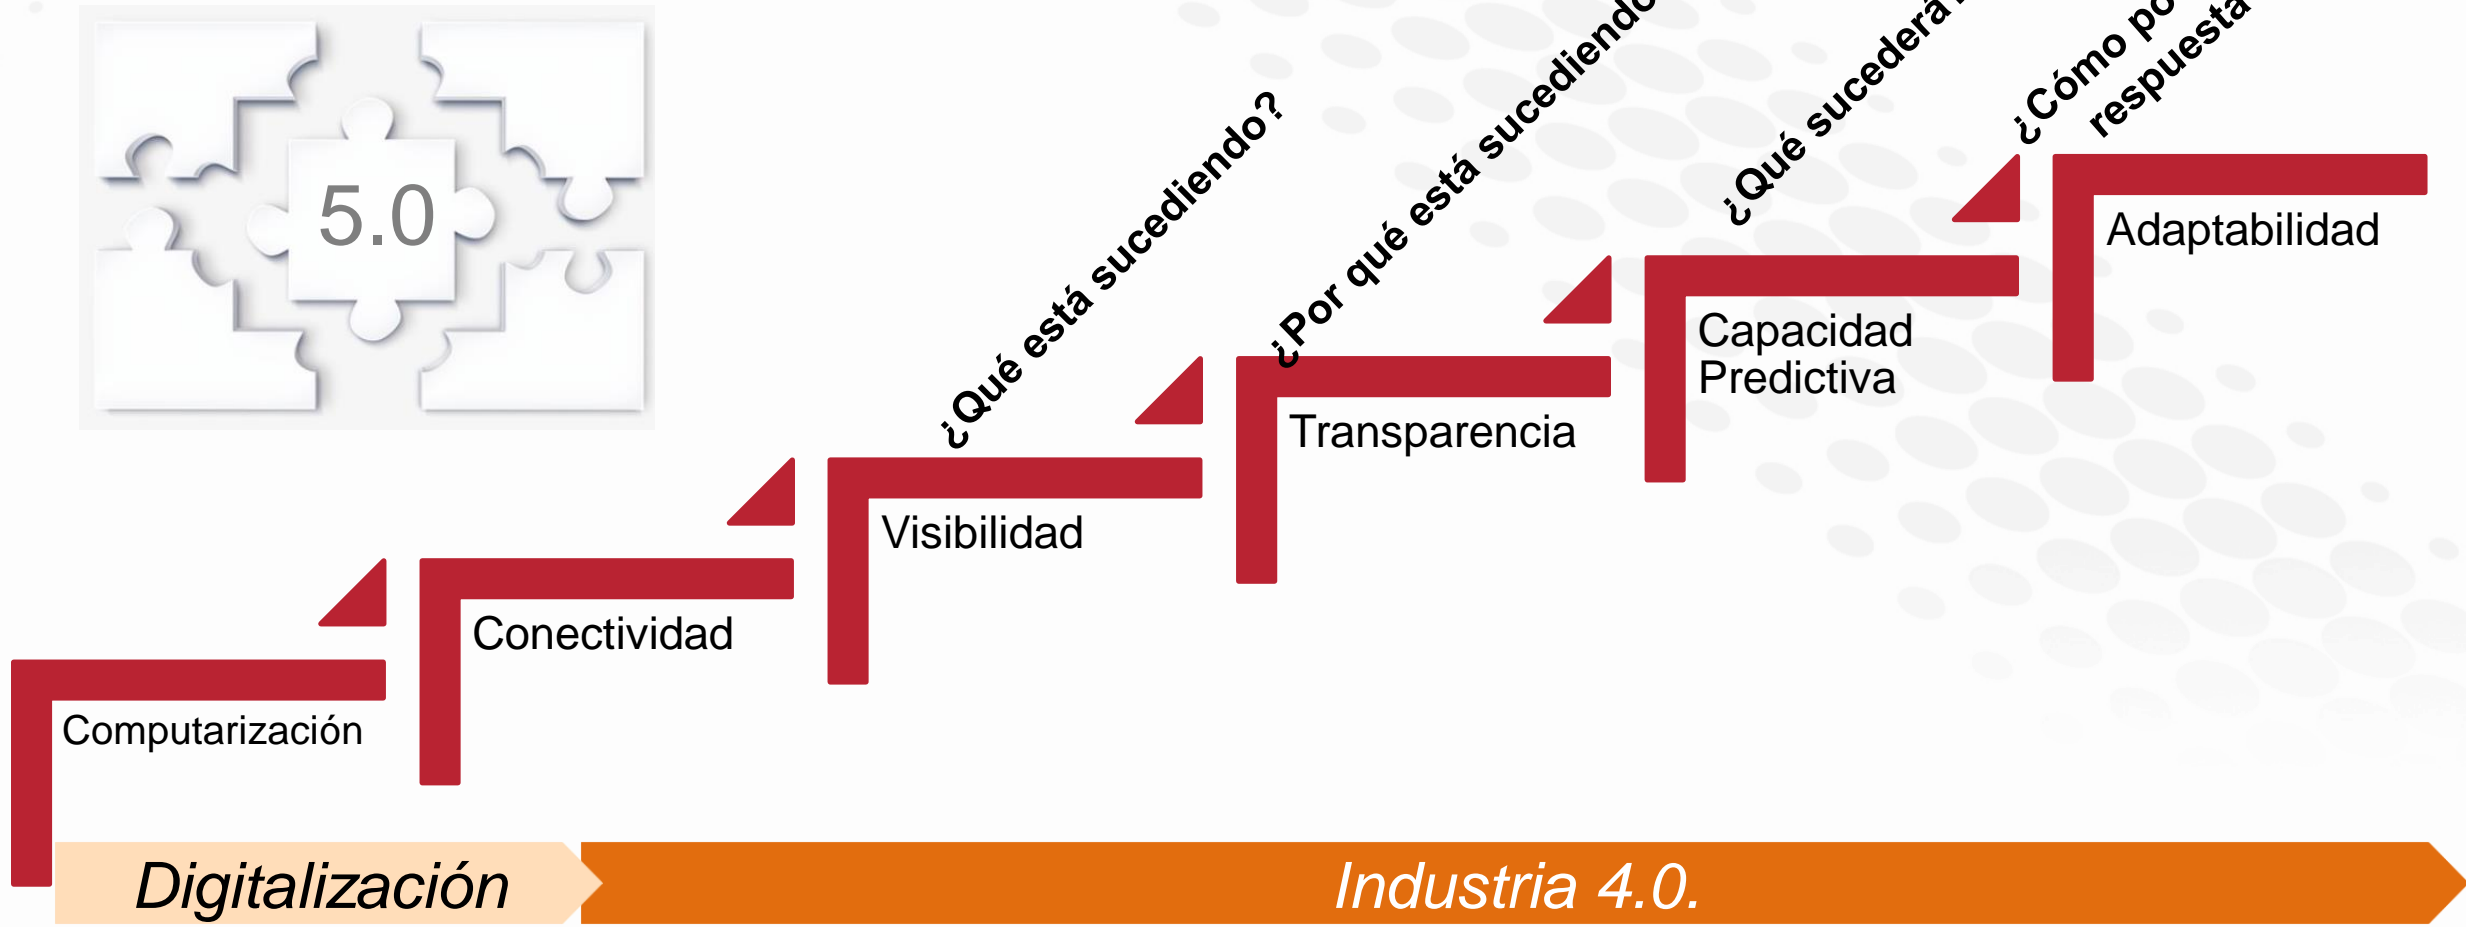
5.0

¿Qué está sucediendo?

¿Por qué está sucediendo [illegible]

¿Qué sucederá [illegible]

¿Cómo po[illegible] respuesta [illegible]

Adaptabilidad

Capacidad Predictiva

Transparencia

Visibilidad

Conectividad

Computarización

Digitalización

Industria 4.0.